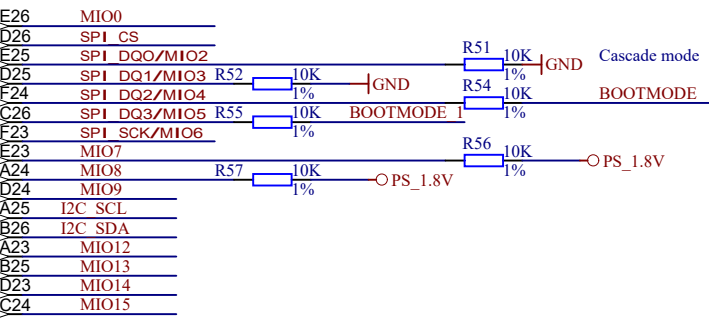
E26 MIO0
D26 SPI_CS
E25 SPI_DQO/MIO2
D25 SPI_DQ1/MIO3
F24 SPI_DQ2/MIO4
C26 SPI_DQ3/MIO5
F23 SPI_SCK/MIO6
E23 MIO7
A24 MIO8
D24 MIO9
A25 I2C_SCL
B26 I2C_SDA
A23 MIO12
B25 MIO13
D23 MIO14
C24 MIO15

R51 10K 1% GND
Cascade mode
R52 10K 1% GND
R54 10K 1% BOOTMODE
R55 10K 1% BOOTMODE_1
R56 10K 1% PS_1.8V
R57 10K 1% PS_1.8V